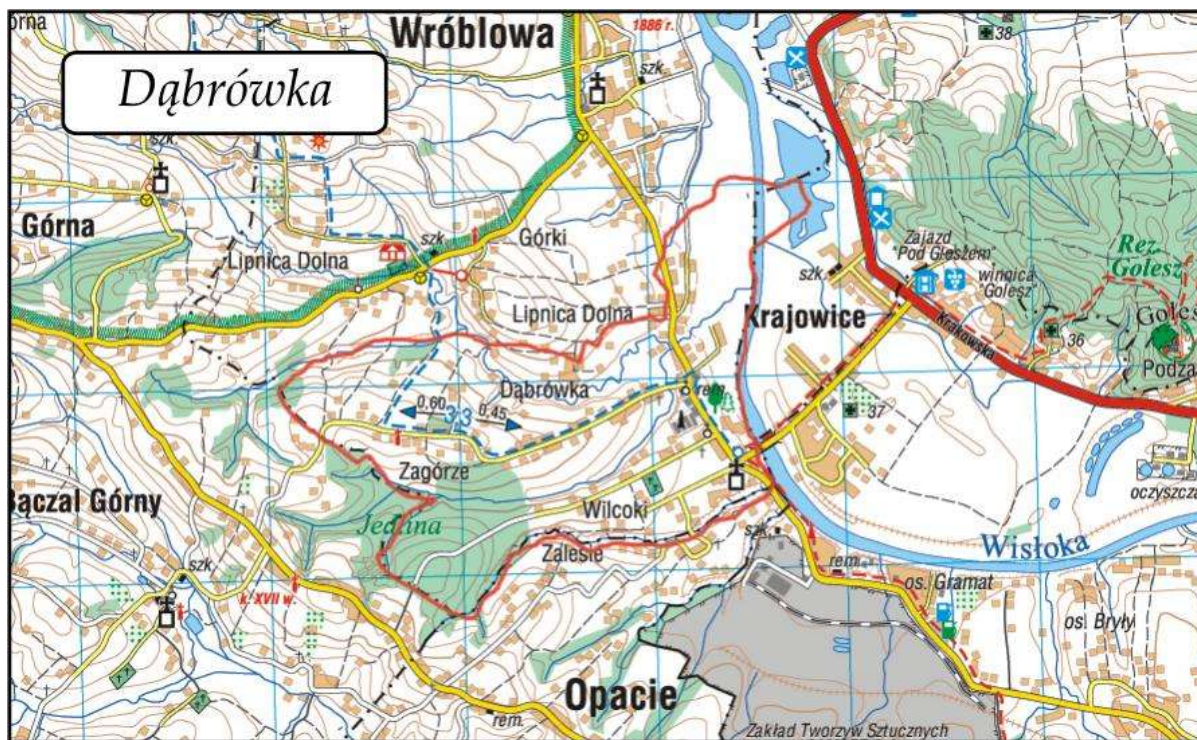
rna
Wróblowa
1886 r.
Dąbrówka
szk.
38
szk.
Górna
Górki
Rez. Golesz
Zajazd "Pod Gleszem"
winnica "Golesz"
szk.
szk.
Lipnica Dolna
Lipnica Dolna
Krajowice
Krakowska
36
Goles
Podza
Dąbrówka
rem.
0,60
33
0,45
37
Zagórze
Bączal Górny
Wilcoki
oczyszcz
Jedlina
Zalesie
szk.
Wisłoka
szk.
k. XVII w.
rem.
os. Gramat
os. Bryły
Opacie
rem.
Zakład Tworzyw Sztucznych